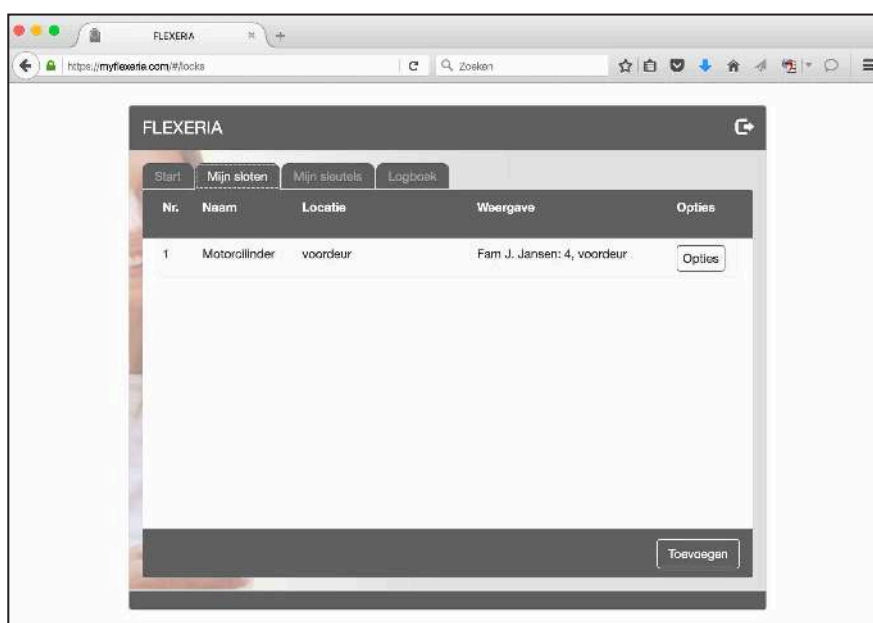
FLEXERIA

https://myflexeria.com/#/locks

Zoeken

FLEXERIA

Start | Mijn sloten | Mijn sleutels | Logboek

| Nr. | Naam | Locatie | Weergave | Opties |
|---|---|---|---|---|
| 1 | Motorcilinder | voordeur | Fam J. Jansen: 4, voordeur | Opties |

Toevoegen